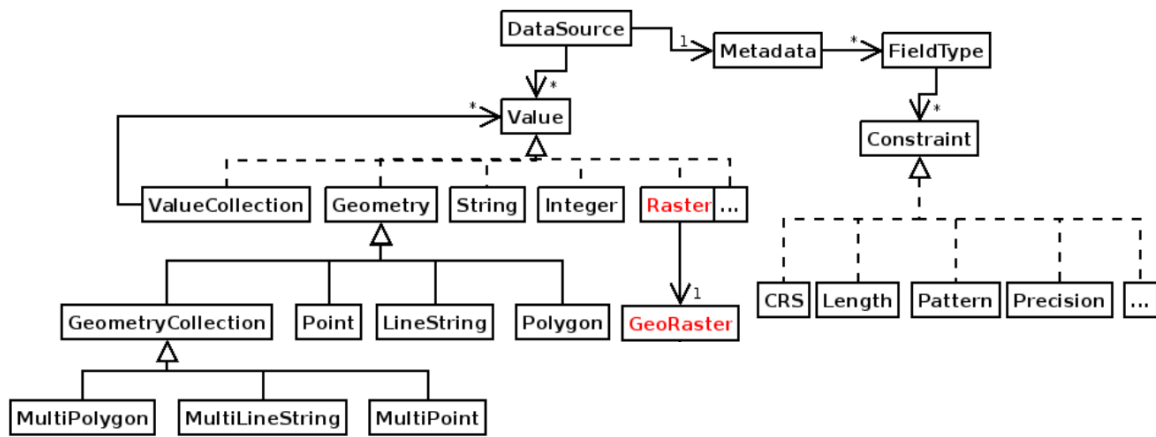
DataSource
1
Metadata
*
FieldType
*
*
Value
*
Constraint
ValueCollection
Geometry
String
Integer
Raster
...
1
GeometryCollection
Point
LineString
Polygon
GeoRaster
CRS
Length
Pattern
Precision
...
MultiPolygon
MultiLineString
MultiPoint